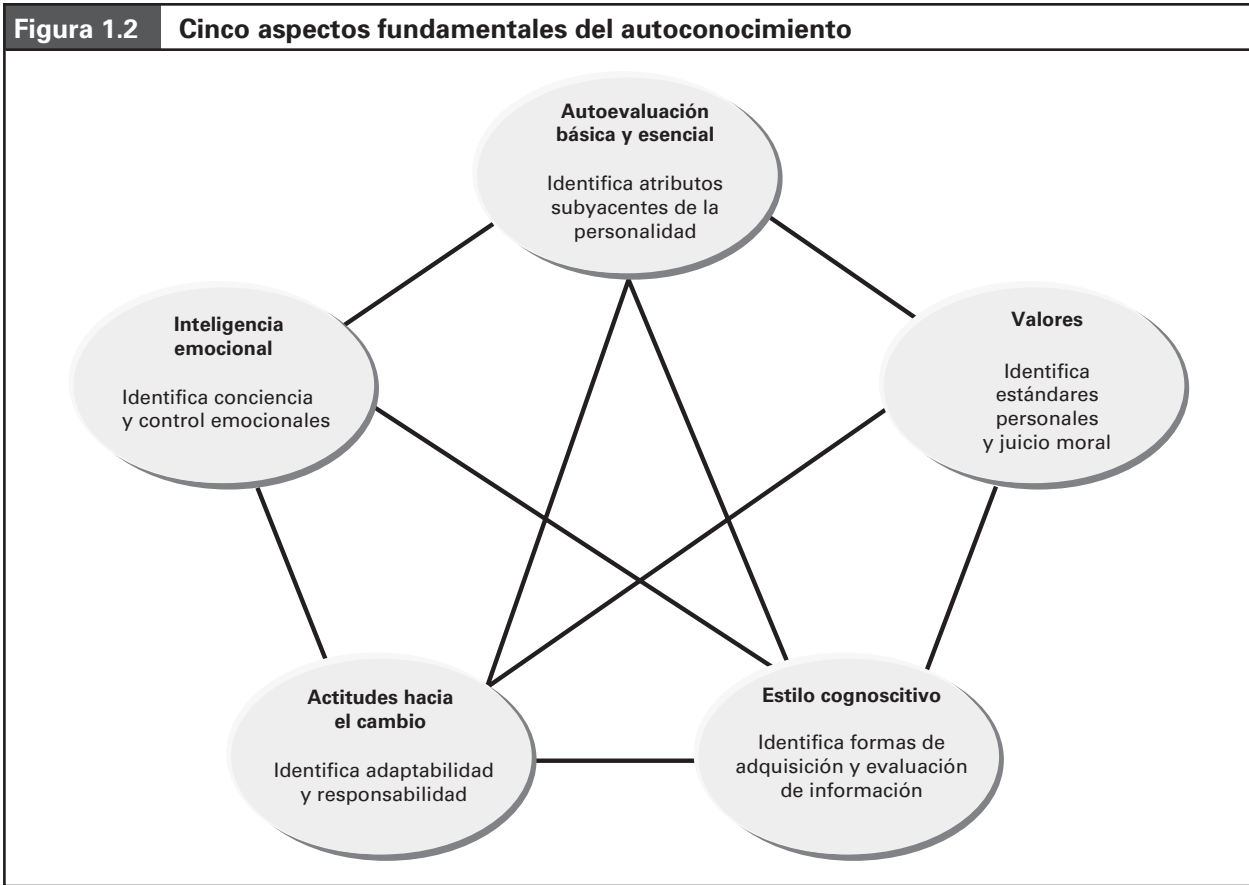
Figura 1.2 Cinco aspectos fundamentales del autoconocimiento

Autoevaluación básica y esencial

Identifica atributos subyacentes de la personalidad

Inteligencia emocional

Identifica conciencia y control emocionales

Valores

Identifica estándares personales y juicio moral

Actitudes hacia el cambio

Identifica adaptabilidad y responsabilidad

Estilo cognoscitivo

Identifica formas de adquisición y evaluación de información